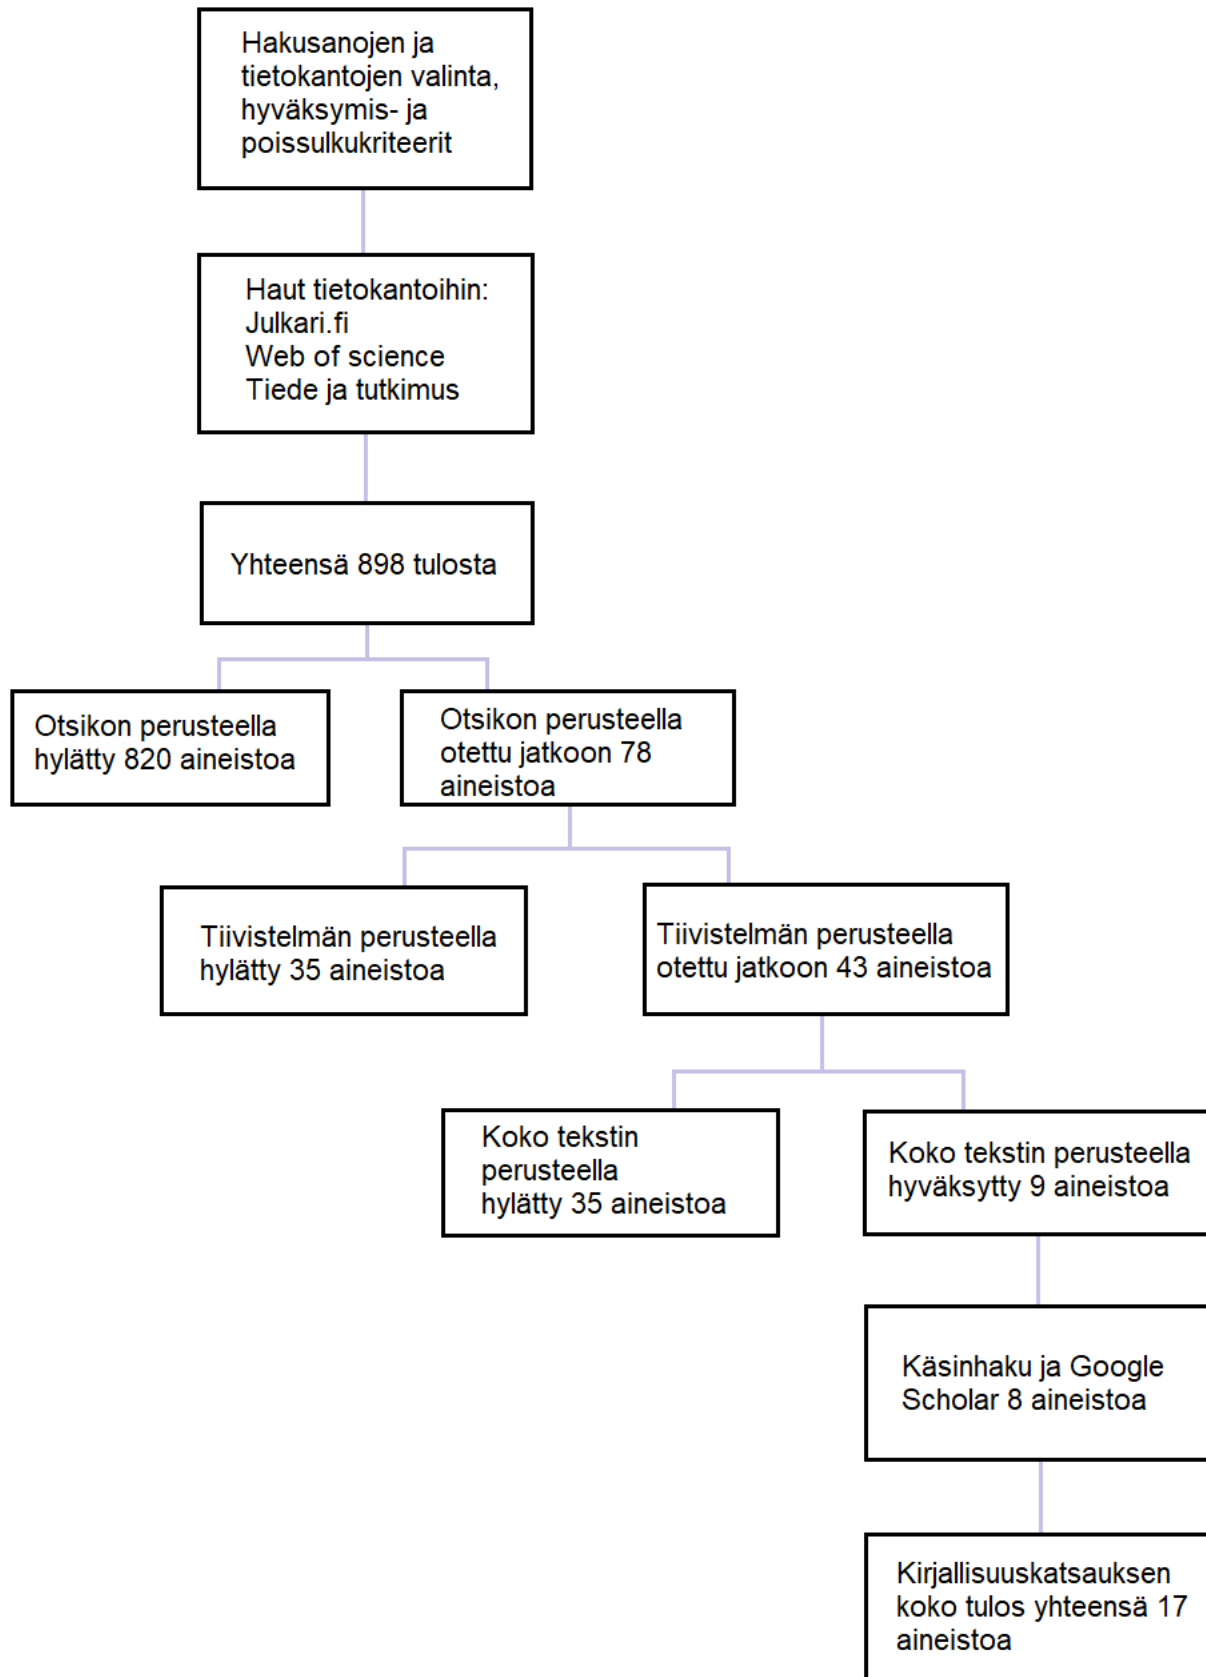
Hakusanojen ja tietokantojen valinta, hyväksymis- ja poissulkukriteerit

Haut tietokantoihin:
Julkari.fi
Web of science
Tiede ja tutkimus

Yhteensä 898 tulosta

Otsikon perusteella hylätty 820 aineistoa

Otsikon perusteella otettu jatkoon 78 aineistoa

Tiivistelmän perusteella hylätty 35 aineistoa

Tiivistelmän perusteella otettu jatkoon 43 aineistoa

Koko tekstin perusteella hylätty 35 aineistoa

Koko tekstin perusteella hyväksytty 9 aineistoa

Käsinhaku ja Google Scholar 8 aineistoa

Kirjallisuuskatsauksen koko tulos yhteensä 17 aineistoa